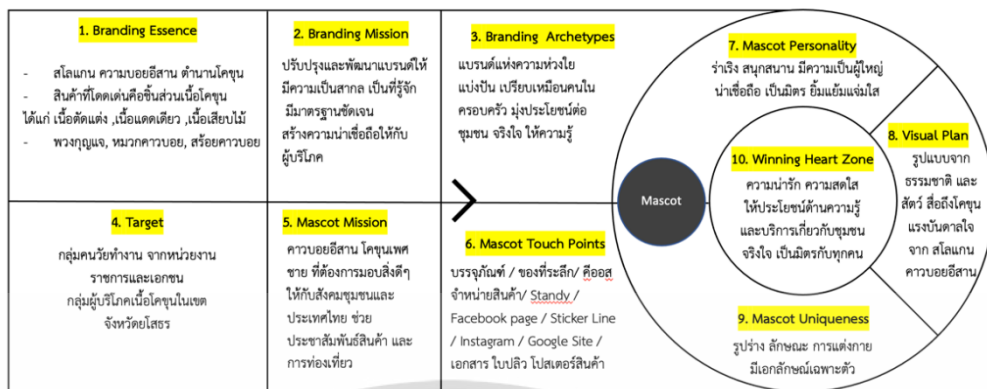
1. Branding Essence

- สโลแกน ความบอยอีสาน ตำนานโคขุน
- สินค้าที่โดดเด่นคือชิ้นส่วนเนื้อโคขุน ได้แก่ เนื้อตัดแต่ง ,เนื้อแดดเดียว ,เนื้อเสียบไม้
- พวงกุญแจ, หมวกคาวบอย, สร้อยคาวบอย

2. Branding Mission

ปรับปรุงและพัฒนาแบรนด์ให้มีความเป็นสากล เป็นที่รู้จัก มีมาตรฐานชัดเจน สร้างความน่าเชื่อถือให้กับผู้บริโภค

3. Branding Archetypes

แบรนด์แห่งความห่วงใย แบ่งปัน เปรียบเหมือนคนในครอบครัว มุ่งประโยชน์ต่อชุมชน จริงใจ ให้ความรู้

4. Target

กลุ่มคนวัยทำงาน จากหน่วยงานราชการและเอกชน กลุ่มผู้บริโภคเนื้อโคขุนในเขตจังหวัดยโสธร

5. Mascot Mission

คาวบอยอีสาน โคขุนเพศชาย ที่ต้องการมอบสิ่งดีๆ ให้กับสังคมชุมชนและประเทศไทย ช่วยประชาสัมพันธ์สินค้า และการท่องเที่ยว

6. Mascot Touch Points

บรรจุภัณฑ์ / ของที่ระลึก/ คีออส จำหน่ายสินค้า/ Standy / Facebook page / Sticker Line / Instagram / Google Site / เอกสาร ใบปลิว โปสเตอร์สินค้า

Mascot

7. Mascot Personality

ร่าเริง สนุกสนาน มีความเป็นผู้ใหญ่ น่าเชื่อถือ เป็นมิตร ยิ้มแย้มแจ่มใส

8. Visual Plan

รูปแบบจากธรรมชาติ และสัตว์ สื่อถึงโคขุน แรงบันดาลใจ จาก สโลแกน คาวบอยอีสาน

10. Winning Heart Zone

ความน่ารัก ความสดใส ให้ประโยชน์ด้านความรู้ และบริการเกี่ยวกับชุมชน จริงใจ เป็นมิตรกับทุกคน

9. Mascot Uniqueness

รูปร่าง ลักษณะ การแต่งกาย มีเอกลักษณ์เฉพาะตัว